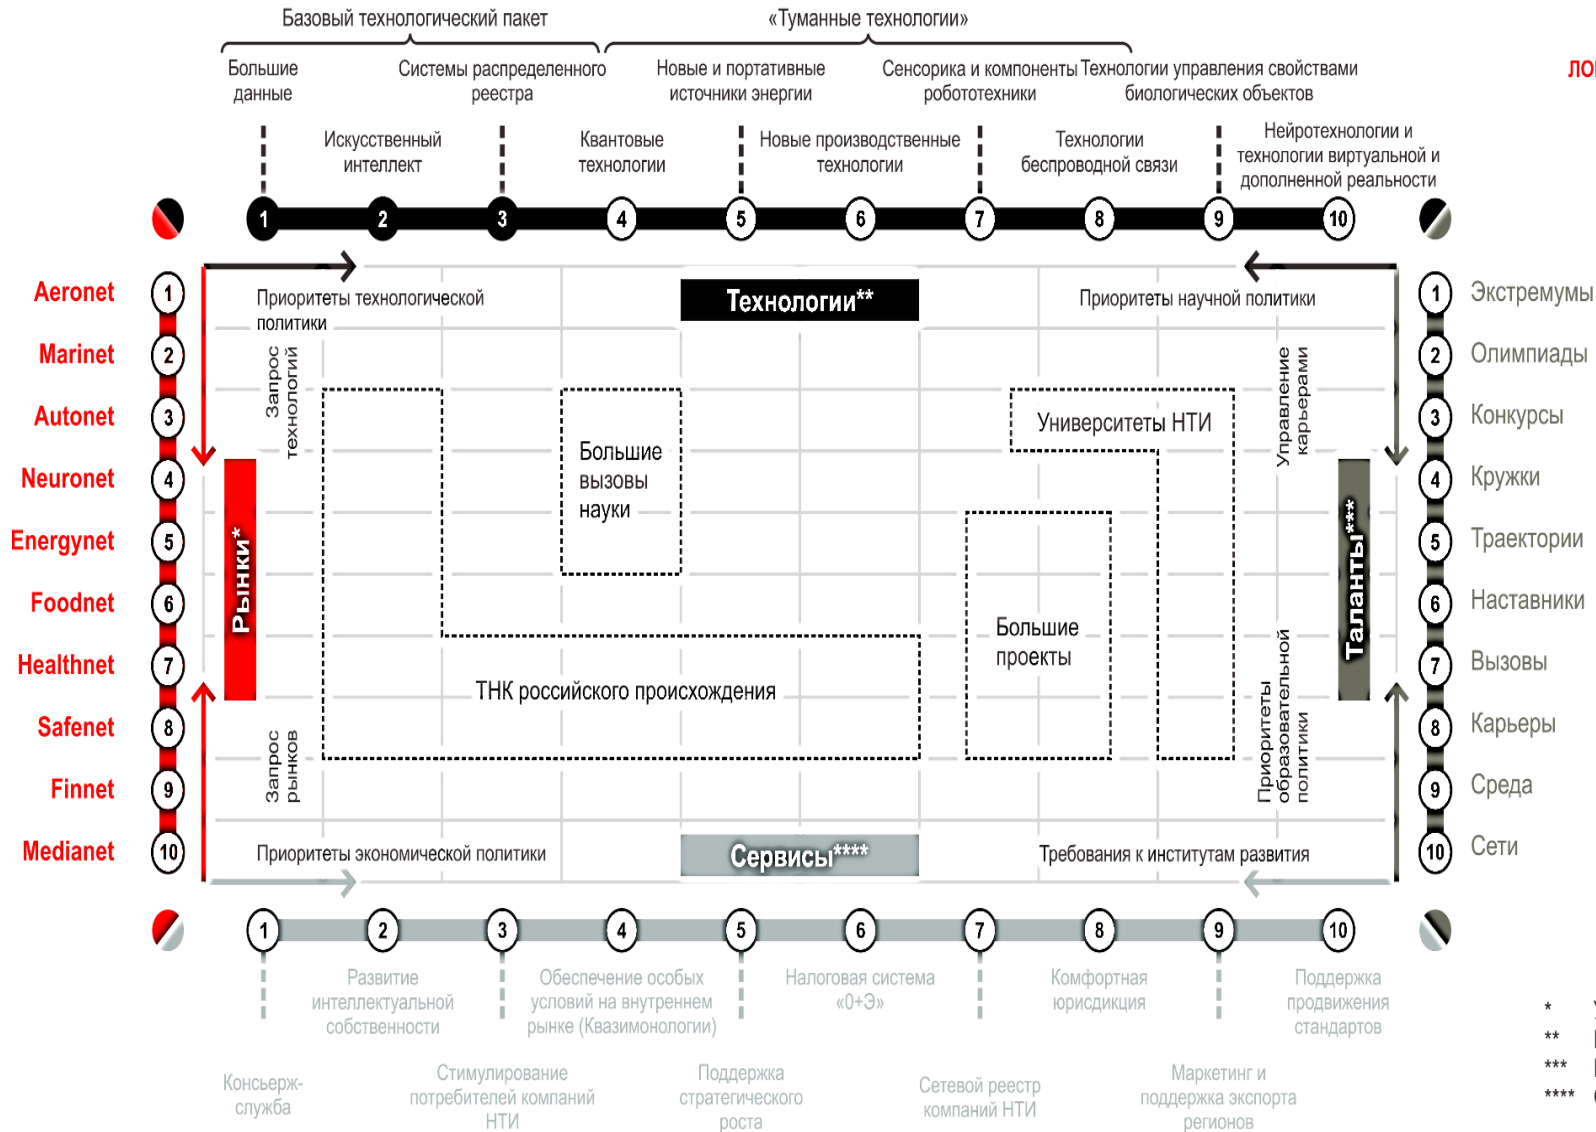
Базовый технологический пакет

«Туманные технологии»

Большие данные

Системы распределенного реестра

Новые и портативные источники энергии

Сенсорика и компоненты робототехники

Технологии управления свойствами биологических объектов

Искусственный интеллект

Квантовые технологии

Новые производственные технологии

Технологии беспроводной связи

Нейротехнологии и технологии виртуальной и дополненной реальности

1 2 3 4 5 6 7 8 9 10

ЛО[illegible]

Aeronet 1
Marinet 2
Autonet 3
Neuronet 4
Energynet 5
Foodnet 6
Healthnet 7
Safenet 8
Finnet 9
Medianet 10

Приоритеты технологической политики

Технологии**

Приоритеты научной политики

1 Экстремумы
2 Олимпиады
3 Конкурсы
4 Кружки
5 Траектории
6 Наставники
7 Вызовы
8 Карьеры
9 Среда
10 Сети

Запрос технологий

Рынки*

Запрос рынков

Большие вызовы науки

Университеты НТИ

Управление карьерами

Большие проекты

Таланты***

ТНК российского происхождения

Приоритеты образовательной политики

Приоритеты экономической политики

Сервисы****

Требования к институтам развития

1 2 3 4 5 6 7 8 9 10

Развитие интеллектуальной собственности

Обеспечение особых условий на внутреннем рынке (Квазимонологии)

Налоговая система «0+Э»

Комфортная юрисдикция

Поддержка продвижения стандартов

Консьерж-служба

Стимулирование потребителей компаний НТИ

Поддержка стратегического роста

Сетевой реестр компаний НТИ

Маркетинг и поддержка экспорта регионов

* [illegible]
** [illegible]
*** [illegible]
**** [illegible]